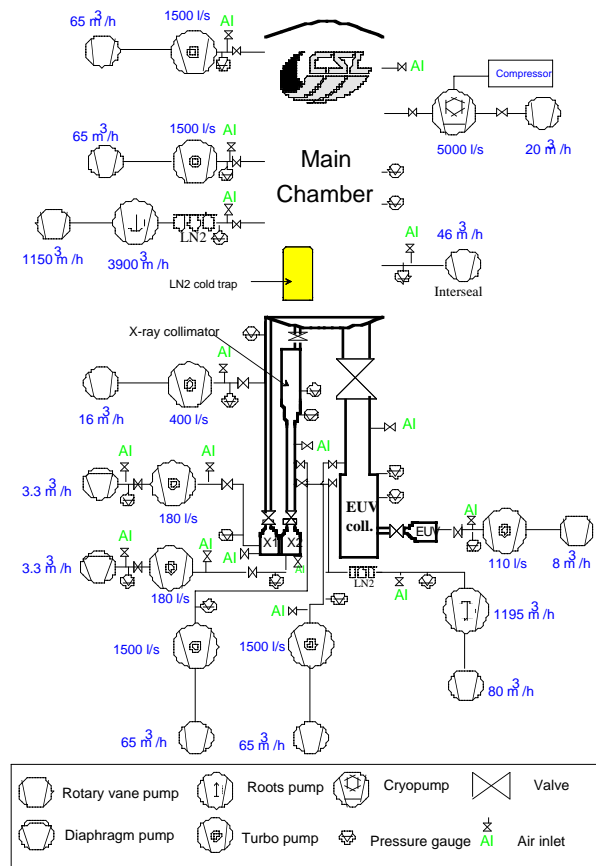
65 $m^3$/h
1500 l/s
AI
CSL
AI
Compressor
65 $m^3$/h
1500 l/s
AI
5000 l/s
20 $m^3$/h
Main Chamber
AI
LN2
1150 $m^3$/h
3900 $m^3$/h
AI
46 $m^3$/h
LN2 cold trap
Interseal
X-ray collimator
AI
16 $m^3$/h
400 l/s
AI
AI
AI
AI
3.3 $m^3$/h
180 l/s
EUV coll.
EUV
AI
AI
AI
3.3 $m^3$/h
180 l/s
AI
X
X
AI
110 l/s
8 $m^3$/h
LN2
AI
AI
1195 $m^3$/h
1500 l/s
1500 l/s
80 $m^3$/h
65 $m^3$/h
65 $m^3$/h

| Rotary vane pump | Roots pump | Cryopump | Valve |
|---|---|---|---|
| Diaphragm pump | Turbo pump | Pressure gauge | AI Air inlet |